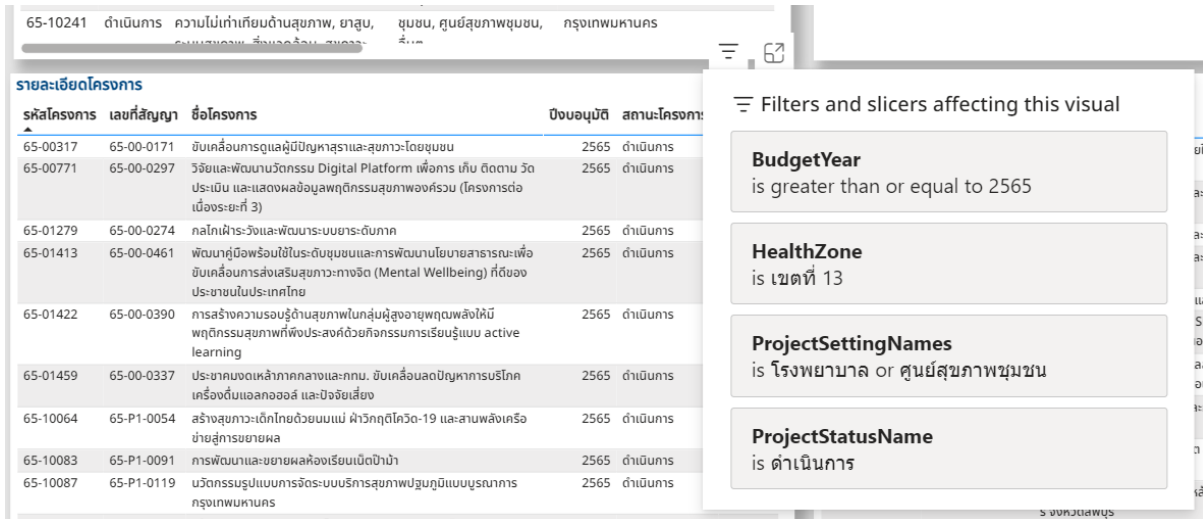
65-10241 ดำเนินการ ความไม่เท่าเทียมด้านสุขภาพ, ยาสูบ, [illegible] ชุมชน, ศูนย์สุขภาพชุมชน, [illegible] กรุงเทพมหานคร

รายละเอียดโครงการ

| รหัสโครงการ | เลขที่สัญญา | ชื่อโครงการ | ปีงบอนุมัติ | สถานะโครงการ |
|---|---|---|---|---|
| 65-00317 | 65-00-0171 | ขับเคลื่อนการดูแลผู้มีปัญหาสุราและสุขภาวะโดยชุมชน | 2565 | ดำเนินการ |
| 65-00771 | 65-00-0297 | วิจัยและพัฒนานวัตกรรม Digital Platform เพื่อการ เก็บ ติดตาม วัด ประเมิน และแสดงผลข้อมูลพฤติกรรมสุขภาพองค์รวม (โครงการต่อเนื่องระยะที่ 3) | 2565 | ดำเนินการ |
| 65-01279 | 65-00-0274 | กลไกเฝ้าระวังและพัฒนาระบบยาระดับภาค | 2565 | ดำเนินการ |
| 65-01413 | 65-00-0461 | พัฒนาคู่มือพร้อมใช้ในระดับชุมชนและการพัฒนานโยบายสาธารณะเพื่อขับเคลื่อนการส่งเสริมสุขภาวะทางจิต (Mental Wellbeing) ที่ดีของประชาชนในประเทศไทย | 2565 | ดำเนินการ |
| 65-01422 | 65-00-0390 | การสร้างความรอบรู้ด้านสุขภาพในกลุ่มผู้สูงอายุพฤฒพลังให้มีพฤติกรรมสุขภาพที่พึงประสงค์ด้วยกิจกรรมการเรียนรู้แบบ active learning | 2565 | ดำเนินการ |
| 65-01459 | 65-00-0337 | ประชาคมงดเหล้าภาคกลางและกทม. ขับเคลื่อนลดปัญหาการบริโภคเครื่องดื่มแอลกอฮอล์ และปัจจัยเสี่ยง | 2565 | ดำเนินการ |
| 65-10064 | 65-P1-0054 | สร้างสุขภาวะเด็กไทยด้วยนมแม่ ฝ่าวิกฤติโควิด-19 และสานพลังเครือข่ายสู่การขยายผล | 2565 | ดำเนินการ |
| 65-10083 | 65-P1-0091 | การพัฒนาและขยายผลห้องเรียนเบิกป้าม้า | 2565 | ดำเนินการ |
| 65-10087 | 65-P1-0119 | นวัตกรรมรูปแบบการจัดระบบบริการสุขภาพปฐมภูมิแบบบูรณาการ กรุงเทพมหานคร | 2565 | ดำเนินการ |

Filters and slicers affecting this visual

BudgetYear
is greater than or equal to 2565

HealthZone
is เขตที่ 13

ProjectSettingNames
is โรงพยาบาล or ศูนย์สุขภาพชุมชน

ProjectStatusName
is ดำเนินการ